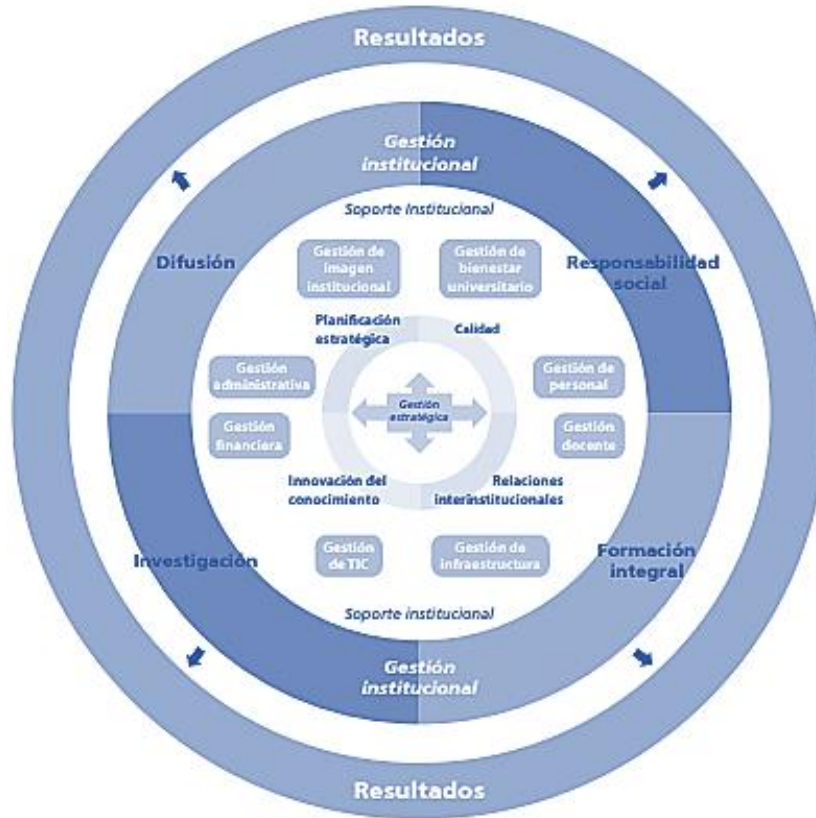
Resultados

Gestión institucional

Soporte Institucional

Difusión

Responsabilidad social

Gestión de imagen institucional

Gestión de bienestar universitario

Planificación estratégica

Calidad

Gestión administrativa

Gestión de personal

Gestión estratégica

Gestión financiera

Gestión docente

Innovación del conocimiento

Relaciones interinstitucionales

Investigación

Formación integral

Gestión de TIC

Gestión de infraestructura

Soporte institucional

Gestión institucional

Resultados